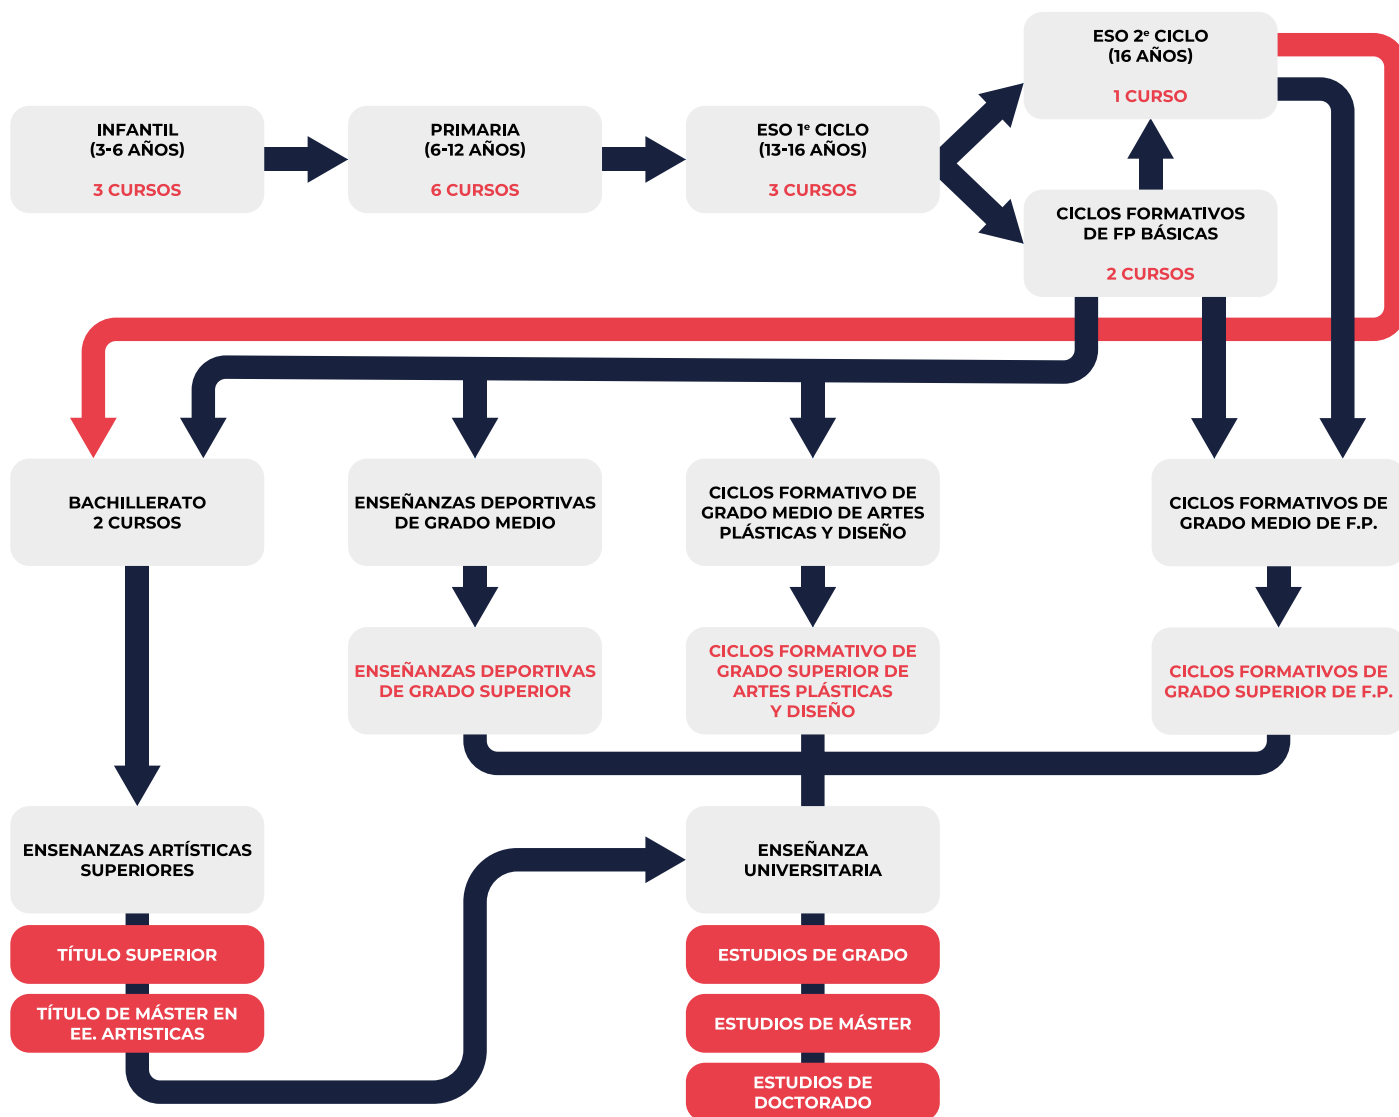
INFANTIL
(3-6 AÑOS)

3 CURSOS

PRIMARIA
(6-12 AÑOS)

6 CURSOS

ESO 1$^{e}$ CICLO
(13-16 AÑOS)

3 CURSOS

ESO 2$^{e}$ CICLO
(16 AÑOS)

1 CURSO

CICLOS FORMATIVOS DE FP BÁSICAS

2 CURSOS

BACHILLERATO
2 CURSOS

ENSEÑANZAS DEPORTIVAS DE GRADO MEDIO

CICLOS FORMATIVO DE GRADO MEDIO DE ARTES PLÁSTICAS Y DISEÑO

CICLOS FORMATIVOS DE GRADO MEDIO DE F.P.

ENSEÑANZAS DEPORTIVAS DE GRADO SUPERIOR

CICLOS FORMATIVO DE GRADO SUPERIOR DE ARTES PLÁSTICAS Y DISEÑO

CICLOS FORMATIVOS DE GRADO SUPERIOR DE F.P.

ENSENANZAS ARTÍSTICAS SUPERIORES

TÍTULO SUPERIOR

TÍTULO DE MÁSTER EN EE. ARTISTICAS

ENSEÑANZA UNIVERSITARIA

ESTUDIOS DE GRADO

ESTUDIOS DE MÁSTER

ESTUDIOS DE DOCTORADO